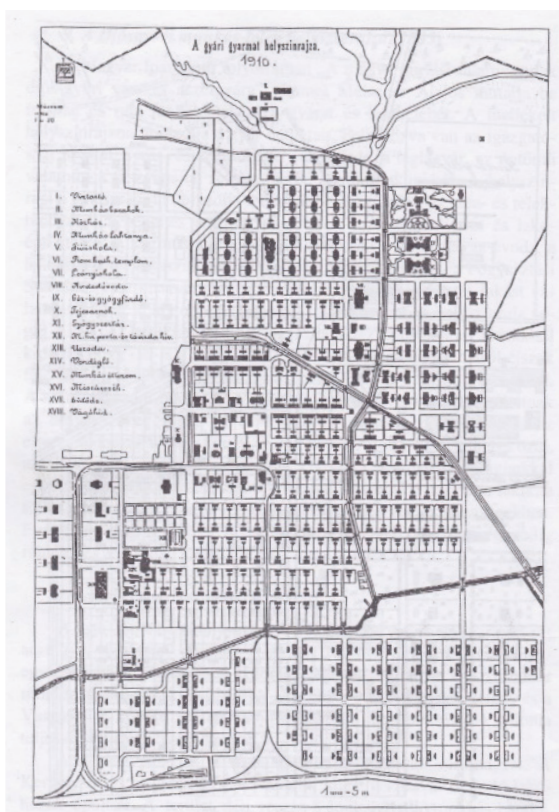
A gyári gyarmat helyszinrajza.
1910.

I. Vezetés.
II. Munkáslakások.
III. Kórház.
IV. Munkáslaktanya.
V. Óvoda.
VI. Rom. kath. templom.
VII. Leányiskola.
VIII. Fiúiskola.
IX. Gőz-és gyógyfürdő.
X. Tejcsarnok.
XI. Gyógyszertár.
XII. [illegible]
XIII. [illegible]
XIV. Vendéglő.
XV. Munkásotthon.
XVI. Mészárszék.
XVII. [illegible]
XVIII. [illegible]

1 mm = 5 m